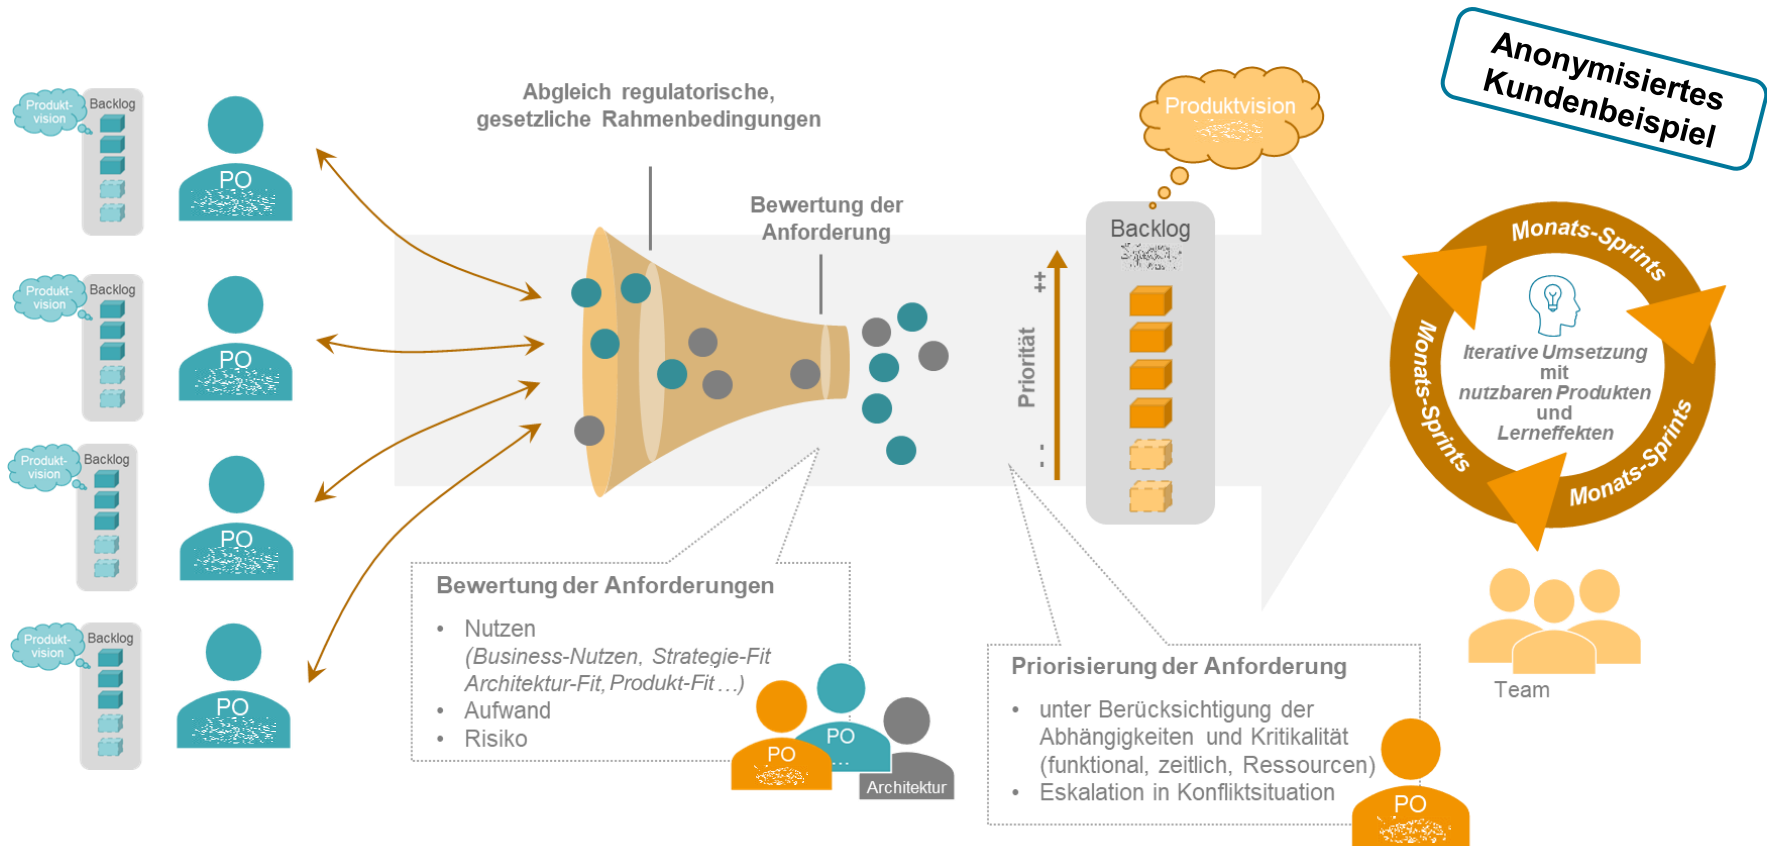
Anonymisiertes Kundenbeispiel

Produkt-vision
Backlog
PO

Produkt-vision
Backlog
PO

Produkt-vision
Backlog
PO

Produkt-vision
Backlog
PO

Abgleich regulatorische, gesetzliche Rahmenbedingungen

Bewertung der Anforderung

Produktvision

Backlog

++
Priorität
..

Monats-Sprints
Monats-Sprints
Monats-Sprints

Iterative Umsetzung mit nutzbaren Produkten und Lerneffekten

Bewertung der Anforderungen
• Nutzen (Business-Nutzen, Strategie-Fit Architektur-Fit, Produkt-Fit…)
• Aufwand
• Risiko

PO
PO
…
Architektur

Priorisierung der Anforderung
• unter Berücksichtigung der Abhängigkeiten und Kritikalität (funktional, zeitlich, Ressourcen)
• Eskalation in Konfliktsituation

PO

Team